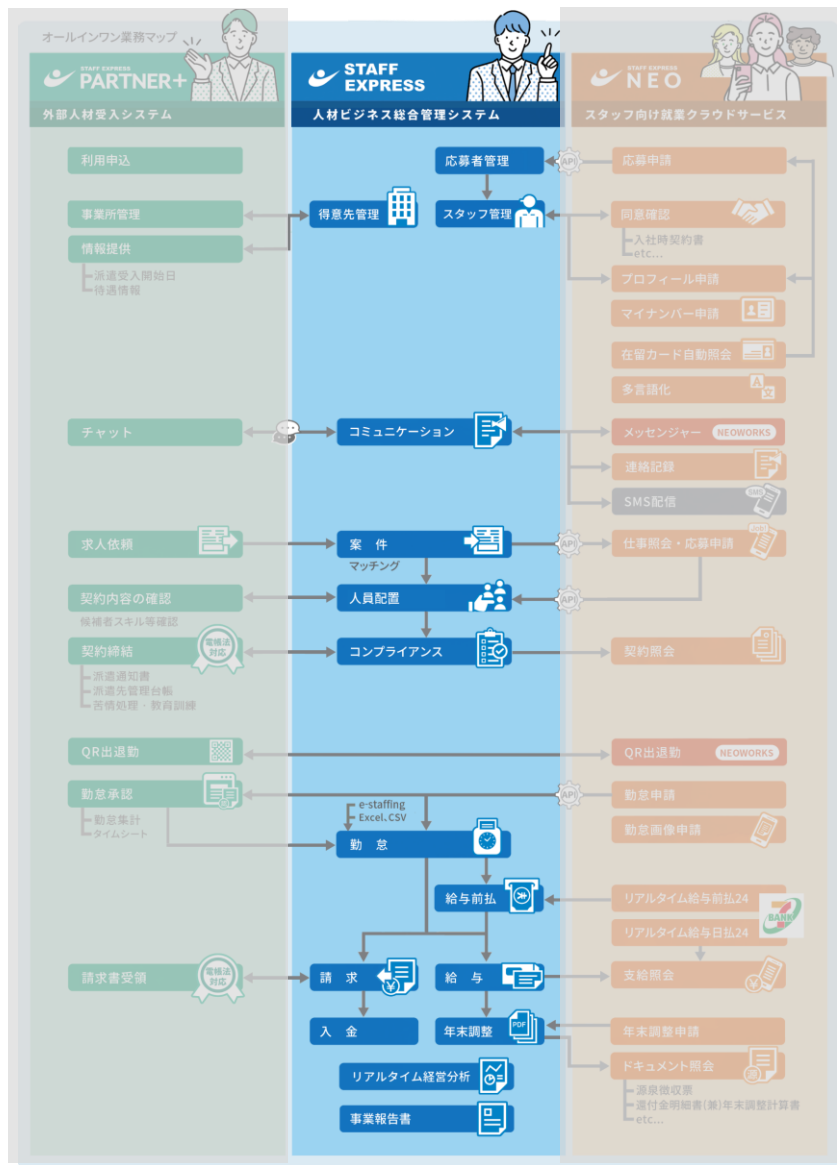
オールインワン業務マップ

STAFF EXPRESS PARTNER+
外部人材受入システム

STAFF EXPRESS
人材ビジネス総合管理システム

STAFF EXPRESS NEO
スタッフ向け就業クラウドサービス

利用申込
事業所管理
情報提供
派遣受入開始日
待遇情報

応募者管理
得意先管理
スタッフ管理

応募申請
同意確認
入社時契約書
etc...
プロフィール申請
マイナンバー申請
在留カード自動照会
多言語化

API

チャット
コミュニケーション
メッセンジャー NEOWORKS
連絡記録
SMS配信

求人依頼
案 件
マッチング
仕事照会・応募申請

契約内容の確認
候補者スキル等確認
人員配置

契約締結
電帳法対応
派遣通知書
派遣先管理台帳
苦情処理・教育訓練
コンプライアンス
契約照会

QR出退勤
QR出退勤 NEOWORKS

勤怠承認
勤怠集計
タイムシート
e-staffing
Excel, CSV
勤 怠
勤怠申請
勤怠画像申請

給与前払
リアルタイム給与前払24
リアルタイム給与日払24
BANK

請求書受領
電帳法対応
請 求
給 与
支給照会

入 金
年末調整
年末調整申請
ドキュメント照会
源泉徴収票
還付金明細書(兼)年末調整計算書
etc...

リアルタイム経営分析
事業報告書